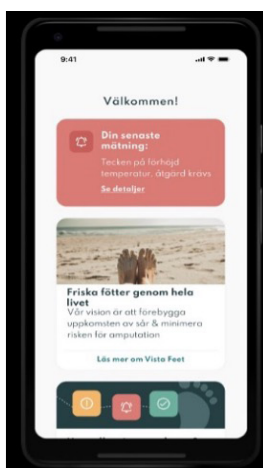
9:41

Välkommen!

Din senaste mätning:

Tecken på förhöjd temperatur, åtgärd krävs

Se detaljer

Friska fötter genom hela livet

Vår vision är att förebygga uppkomsten av sår & minimera risken för amputation

Läs mer om Vista Feet

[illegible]